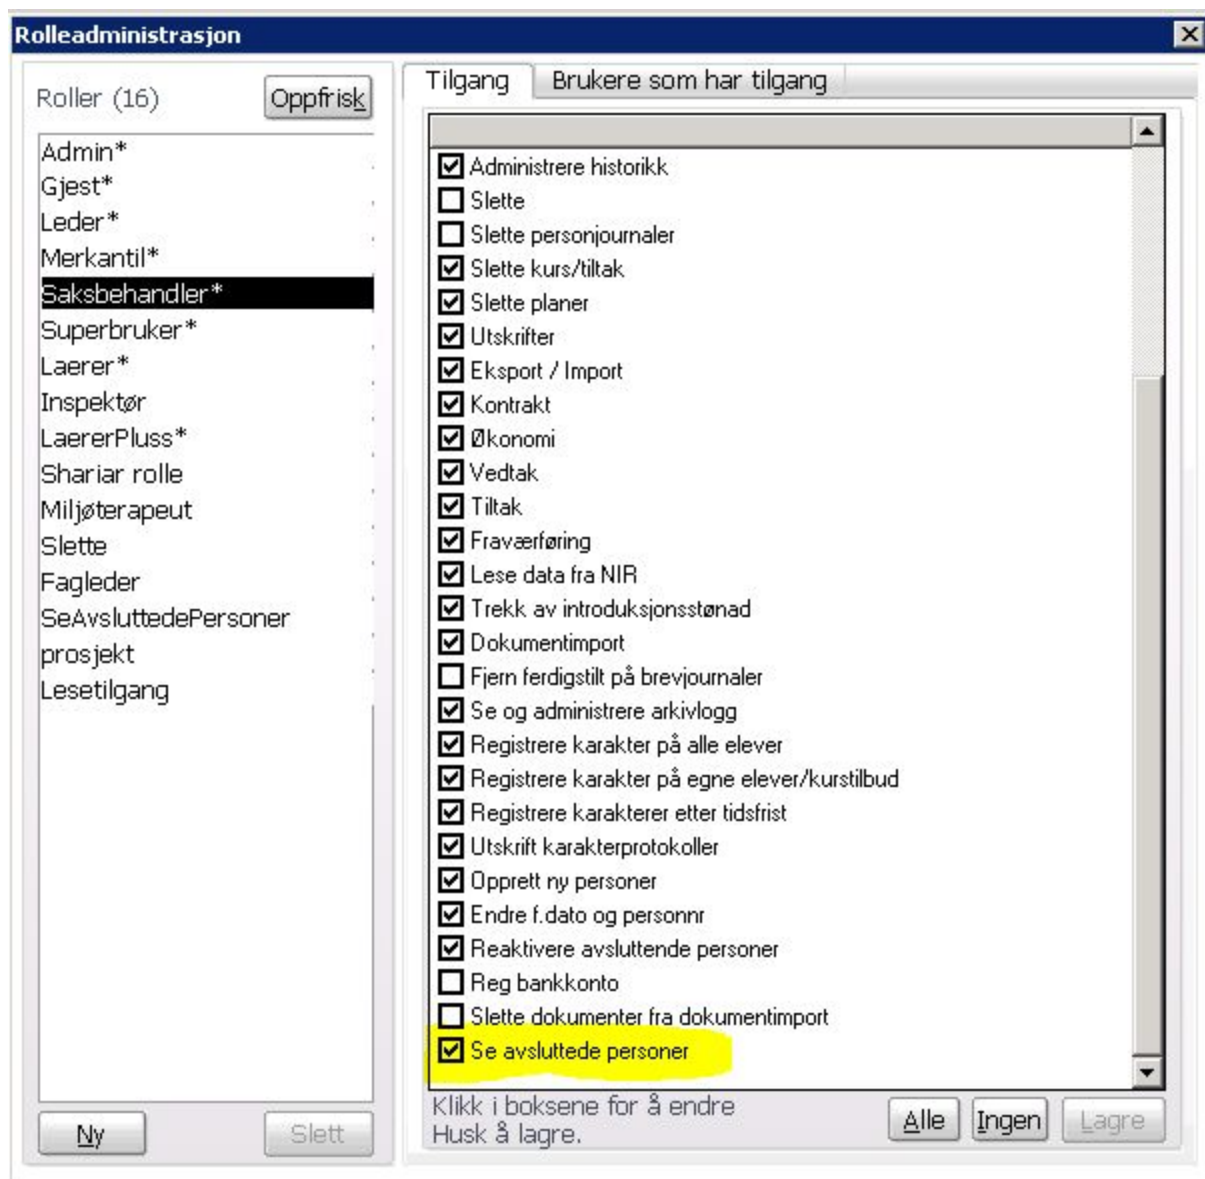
Rolleadministrasjon

Roller (16)

Oppfrisk

Admin*
Gjest*
Leder*
Merkantil*
Saksbehandler*
Superbruker*
Laerer*
Inspektør
LaererPluss*
Shariar rolle
Miljøterapeut
Slette
Fagleder
SeAvsluttedePersoner
prosjekt
Lesetilgang

Ny

Slett

Tilgang

Brukere som har tilgang

Administrere historikk
Slette
Slette personjournaler
Slette kurs/tiltak
Slette planer
Utskrifter
Eksport / Import
Kontrakt
Økonomi
Vedtak
Tiltak
Fraværføring
Lese data fra NIR
Trekk av introduksjonsstønad
Dokumentimport
Fjern ferdigstilt på brevjournaler
Se og administrere arkivlogg
Registrere karakter på alle elever
Registrere karakter på egne elever/kurstilbud
Registrere karakterer etter tidsfrist
Utskrift karakterprotokoller
Opprett ny personer
Endre f.dato og personnr
Reaktivere avsluttende personer
Reg bankkonto
Slette dokumenter fra dokumentimport
Se avsluttede personer

Klikk i boksene for å endre
Husk å lagre.

Alle

Ingen

Lagre